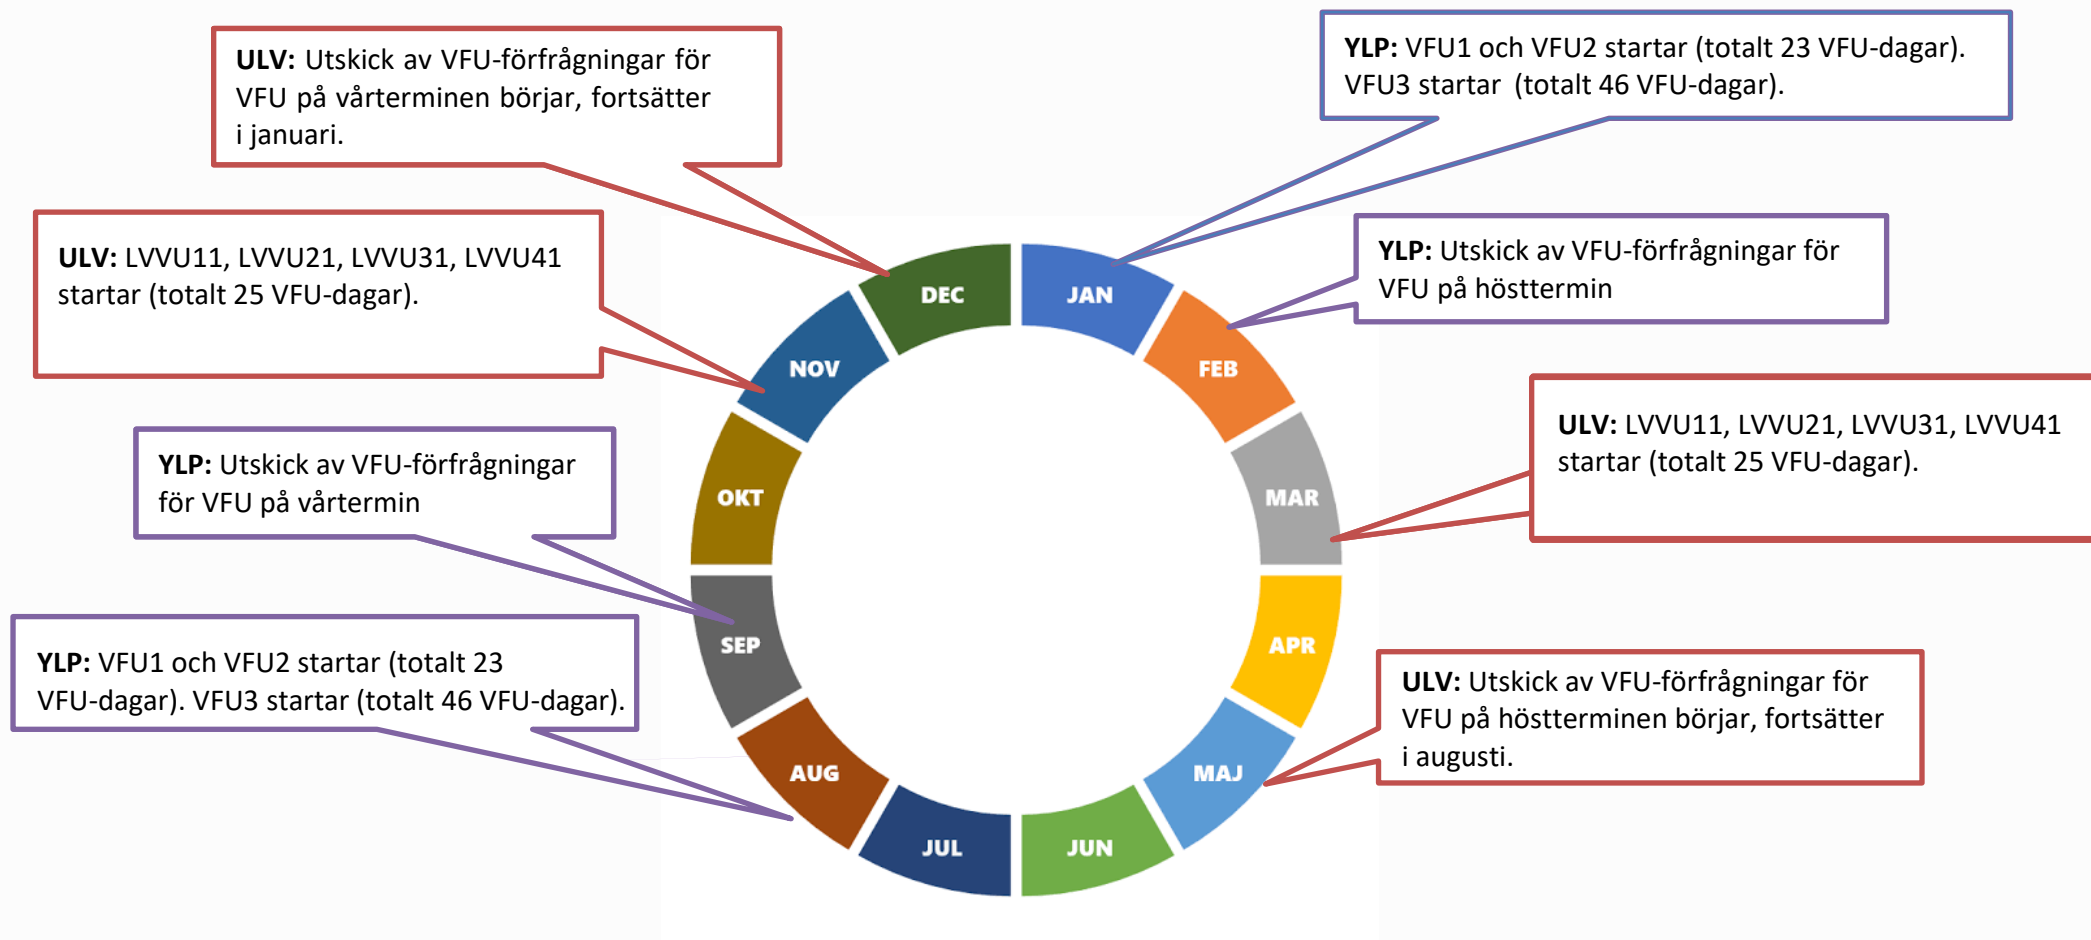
**ULV:** Utskick av VFU-förfrågningar för VFU på vårterminen börjar, fortsätter i januari.

**YLP:** VFU1 och VFU2 startar (totalt 23 VFU-dagar). VFU3 startar (totalt 46 VFU-dagar).

**ULV:** LVVU11, LVVU21, LVVU31, LVVU41 startar (totalt 25 VFU-dagar).

**YLP:** Utskick av VFU-förfrågningar för VFU på hösttermin

**ULV:** LVVU11, LVVU21, LVVU31, LVVU41 startar (totalt 25 VFU-dagar).

**YLP:** Utskick av VFU-förfrågningar för VFU på vårtermin

**YLP:** VFU1 och VFU2 startar (totalt 23 VFU-dagar). VFU3 startar (totalt 46 VFU-dagar).

**ULV:** Utskick av VFU-förfrågningar för VFU på höstterminen börjar, fortsätter i augusti.

JAN
FEB
MAR
APR
MAJ
JUN
JUL
AUG
SEP
OKT
NOV
DEC